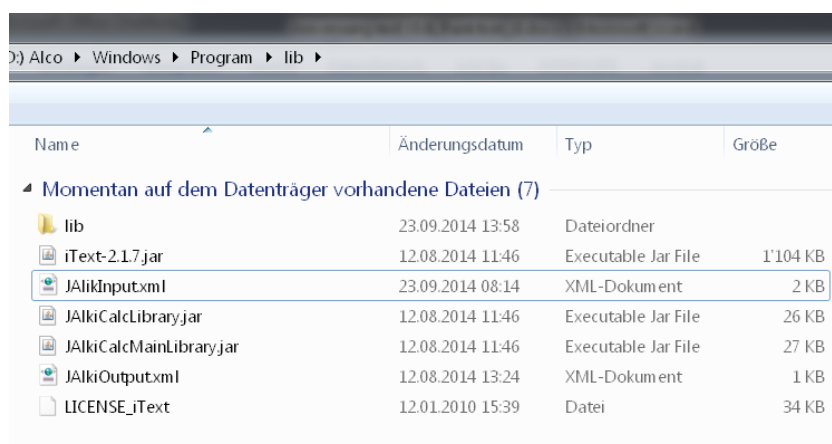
D:) Alco ▸ Windows ▸ Program ▸ lib ▸

| Name | Änderungsdatum | Typ | Größe |
|---|---|---|---|
| Momentan auf dem Datenträger vorhandene Dateien (7) | | | |
| lib | 23.09.2014 13:58 | Dateiordner | |
| iText-2.1.7.jar | 12.08.2014 11:46 | Executable Jar File | 1'104 KB |
| JAlikInput.xml | 23.09.2014 08:14 | XML-Dokument | 2 KB |
| JAlkiCalcLibrary.jar | 12.08.2014 11:46 | Executable Jar File | 26 KB |
| JAlkiCalcMainLibrary.jar | 12.08.2014 11:46 | Executable Jar File | 27 KB |
| JAlkiOutput.xml | 12.08.2014 13:24 | XML-Dokument | 1 KB |
| LICENSE_iText | 12.01.2010 15:39 | Datei | 34 KB |